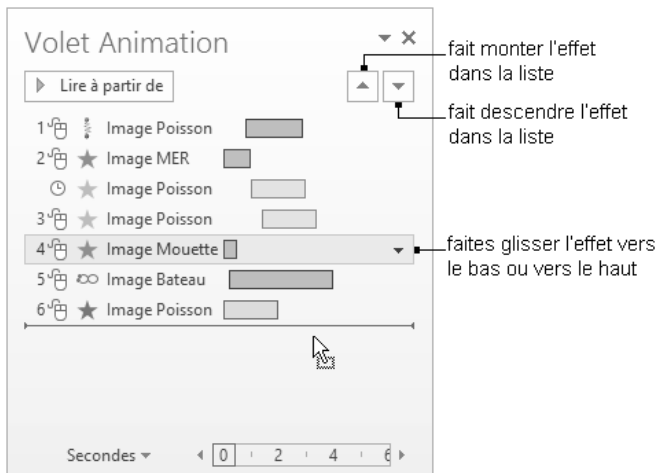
Volet Animation

Lire à partir de

1 Image Poisson
2 Image MER
Image Poisson
3 Image Poisson
4 Image Mouette
5 Image Bateau
6 Image Poisson

Secondes 0 2 4 6

fait monter l'effet dans la liste

fait descendre l'effet dans la liste

faites glisser l'effet vers le bas ou vers le haut